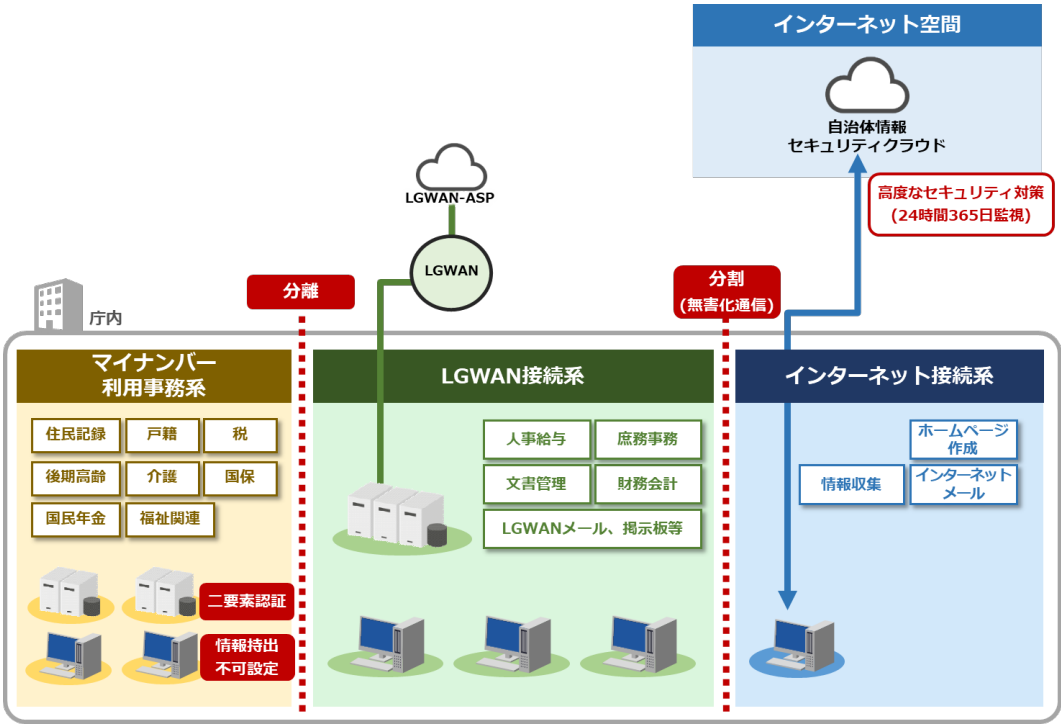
インターネット空間

自治体情報
セキュリティクラウド

高度なセキュリティ対策
（24時間365日監視）

LGWAN-ASP

LGWAN

分離

分割
（無害化通信）

庁内

マイナンバー
利用事務系

住民記録
戸籍
税
後期高齢
介護
国保
国民年金
福祉関連

二要素認証

情報持出
不可設定

LGWAN接続系

人事給与
庶務事務
文書管理
財務会計
LGWANメール、掲示板等

インターネット接続系

ホームページ
作成
情報収集
インターネット
メール